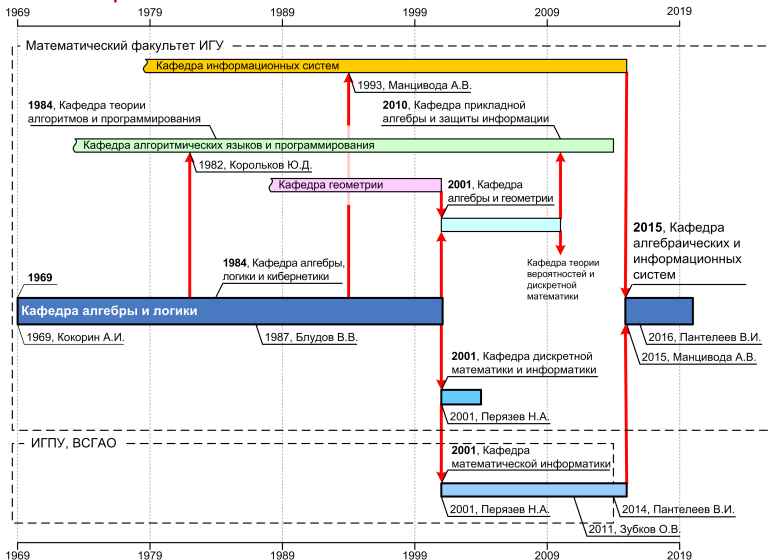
1969 1979 1989 1999 2009 2019

Математический факультет ИГУ

Кафедра информационных систем

1993, Манцивода А.В.

**1984**, Кафедра теории алгоритмов и программирования

**2010**, Кафедра прикладной алгебры и защиты информации

Кафедра алгоритмических языков и программирования

1982, Корольков Ю.Д.

Кафедра геометрии

**2001**, Кафедра алгебры и геометрии

**2015**, Кафедра алгебраических и информационных систем

**1984**, Кафедра алгебры, логики и кибернетики

Кафедра теории вероятностей и дискретной математики

**1969**

Кафедра алгебры и логики

1969, Кокорин А.И.

1987, Блудов В.В.

2016, Пантелеев В.И.

2015, Манцивода А.В.

**2001**, Кафедра дискретной математики и информатики

2001, Перязев Н.А.

ИГПУ, ВСГАО

**2001**, Кафедра математической информатики

2001, Перязев Н.А.

2014, Пантелеев В.И.

2011, Зубков О.В.

1969 1979 1989 1999 2009 2019